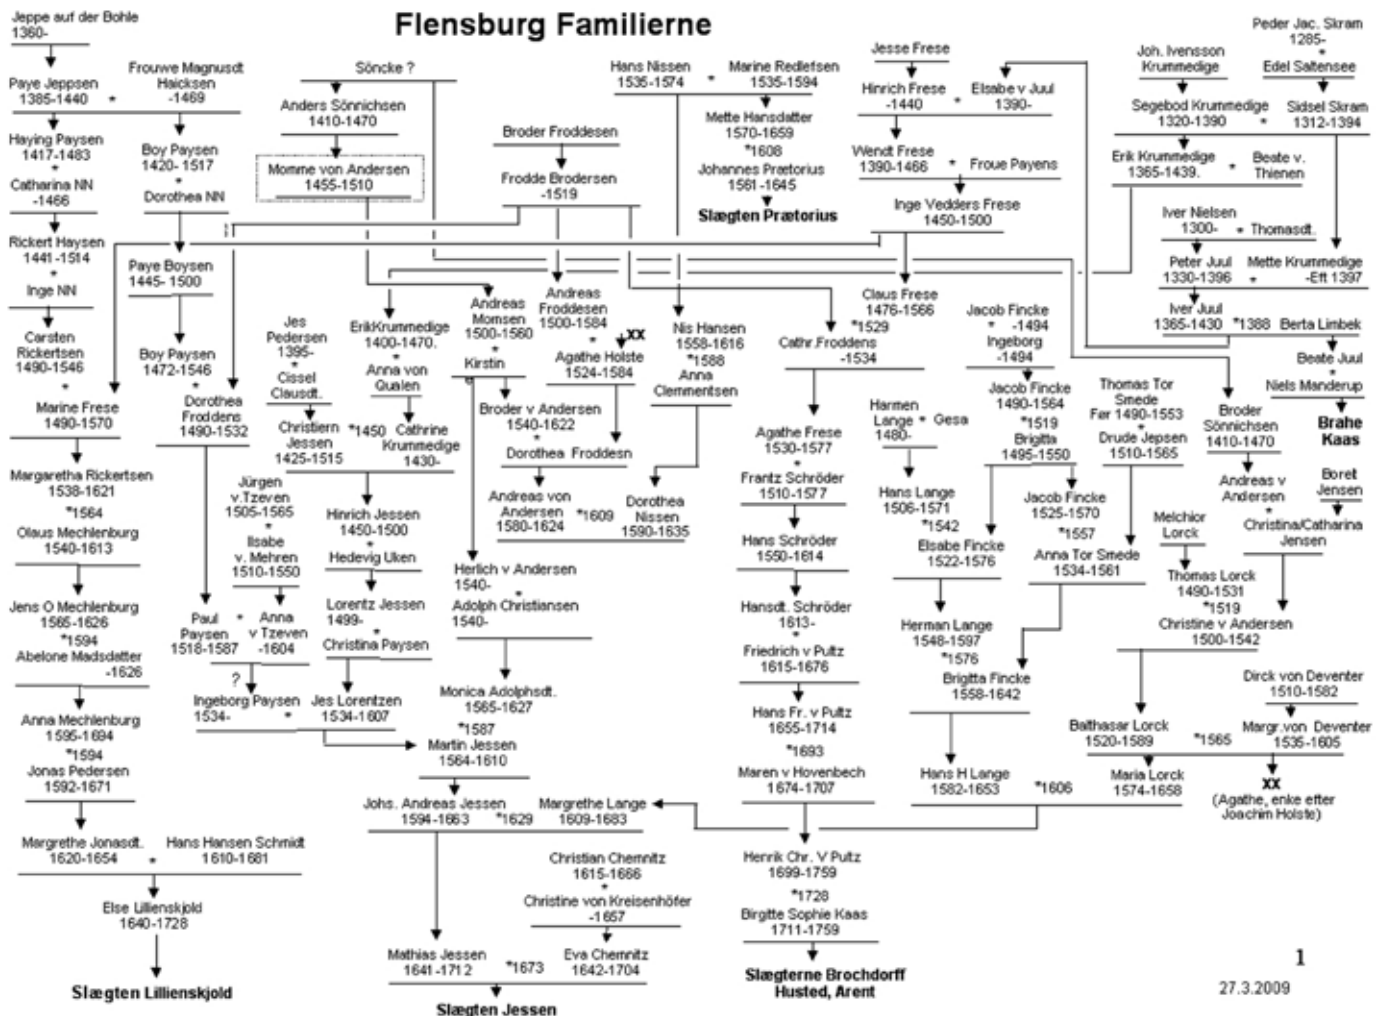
Flensburg Familierne

Jeppe auf der Bohle
1360-

Paye Jeppsen
1385-1440 * Frouwe Magnusdt Haicksen -1469

Haying Paysen
1417-1483
*
Catharina NN
-1466

Boy Paysen
1420- 1517
*
Dorothea NN

Rickert Haysen
1441-1514
*
Inge NN

Paye Boysen
1445- 1500

Boy Paysen
1472-1546
*
Dorothea Froddens
1490-1532

Carsten Rickertsen
1490-1546
*
Marine Frese
1490-1570

Margaretha Rickertsen
1538-1621
*1564
Olaus Mechlenburg
1540-1613

Jens O Mechlenburg
1565-1626
*1594
Abelone Madsdatter
-1626

Anna Mechlenburg
1595-1694
*1594
Jonas Pedersen
1592-1671

Margrethe Jonasdt.
1620-1654 * Hans Hansen Schmidt
1610-1681

Else Lillienskjold
1640-1728

Slægten Lillienskjold

Söncke ?

Anders Sönnichsen
1410-1470

Momme von Andersen
1455-1510

Jes Pedersen
1395-
*
Cissel Clausdt.

Christiern Jessen
1425-1515 *1450 Cathrine Krummedige
1430-

ErikKrummedige
1400-1470.
*
Anna von Qualen

Jürgen v.Tzeven
1505-1565
*
Ilsabe v. Mehren
1510-1550

Hinrich Jessen
1450-1500
*
Hedevig Uken

Lorentz Jessen
1499-
*
Christina Paysen

Paul Paysen
1518-1587 * Anna v Tzeven
-1604

?
Ingeborg Paysen
1534- * Jes Lorentzen
1534-1607

Broder Froddesen

Frodde Brodersen
-1519

Andreas Momsen
1500-1560
*
Kirstin

Andreas Froddesen
1500-1584 * XX
Agathe Holste
1524-1584

Broder v Andersen
1540-1622
*
Dorothea Froddesn

Andreas von Andersen
1580-1624 *1609 Dorothea Nissen
1590-1635

Herlich v Andersen
1540-
*
Adolph Christiansen
1540-

Monica Adolphsdt.
1565-1627
*1587
Martin Jessen
1564-1610

Johs. Andreas Jessen
1594-1663 *1629 Margrethe Lange
1609-1683

Christian Chemnitz
1615-1666
*
Christine von Kreisenhöfer
-1657

Mathias Jessen
1641-1712 *1673 Eva Chemnitz
1642-1704

Slægten Jessen

Hans Nissen
1535-1574 * Marine Redlefsen
1535-1594

Mette Hansdatter
1570-1659
*1608
Johannes Prætorius
1581-1645

Slægten Prætorius

Nis Hansen
1558-1616
*1588
Anna Clemmentsen

Cathr.Froddens
-1534

Agathe Frese
1530-1577
*
Frantz Schröder
1510-1577

Hans Schröder
1550-1614
*
Hansdt. Schröder
1613-
*
Friedrich v Pultz
1615-1676

Hans Fr. v Pultz
1655-1714
*1693
Maren v Hovenbech
1674-1707

Henrik Chr. V Pultz
1699-1759
*1728
Birgitte Sophie Kaas
1711-1759

Slægterne Brochdorff
Husted, Arent

Jesse Frese

Hinrich Frese
-1440 * Elsabe v Juul
1390-

Wendt Frese
1390-1466 * Froue Payens

Inge Vedders Frese
1450-1500

Claus Frese
1476-1566
*1529

Jacob Fincke
* -1494
Ingeborg
-1494

Harmen Lange * Gesa
1480-

Hans Lange
1506-1571
*1542
Elsabe Fincke
1522-1576

Jacob Fincke
1490-1564
*1519
Brigitta
1495-1550

Jacob Fincke
1525-1570
*1557
Anna Tor Smede
1534-1561

Herman Lange
1548-1597
*1576
Brigitta Fincke
1558-1642

Hans H Lange
1582-1653 *1606

Thomas Tor Smede
Fer 1490-1553
*
Drude Jepsen
1510-1565

Peder Jac. Skram
1285-
*
Edel Saltensee

Joh. Ivensson Krummedige

Segebod Krummedige
1320-1390 * Sidsel Skram
1312-1394

Erik Krummedige
1365-1439. * Beate v. Thienen

Iver Nielsen
1300- * Thomasdt.

Peter Juul
1330-1396 * Mette Krummedige
-Eft 1397

Iver Juul
1365-1430 *1388 Berta Limbek

Beate Juul
*
Niels Manderup

Brahe
Kaas

Broder Sönnichsen
1410-1470

Andreas v Andersen
*
Christina/Catharina Jensen

Boret Jensen

Melchior Lorck

Thomas Lorck
1490-1531
*1519
Christine v Andersen
1500-1542

Balthasar Lorck
1520-1589 *1565 Maria Lorck
1574-1658

Dirck von Deventer
1510-1582
*
Margr.von Deventer
1535-1605

XX
(Agathe, enke efter Joachim Holste)

1

27.3.2009